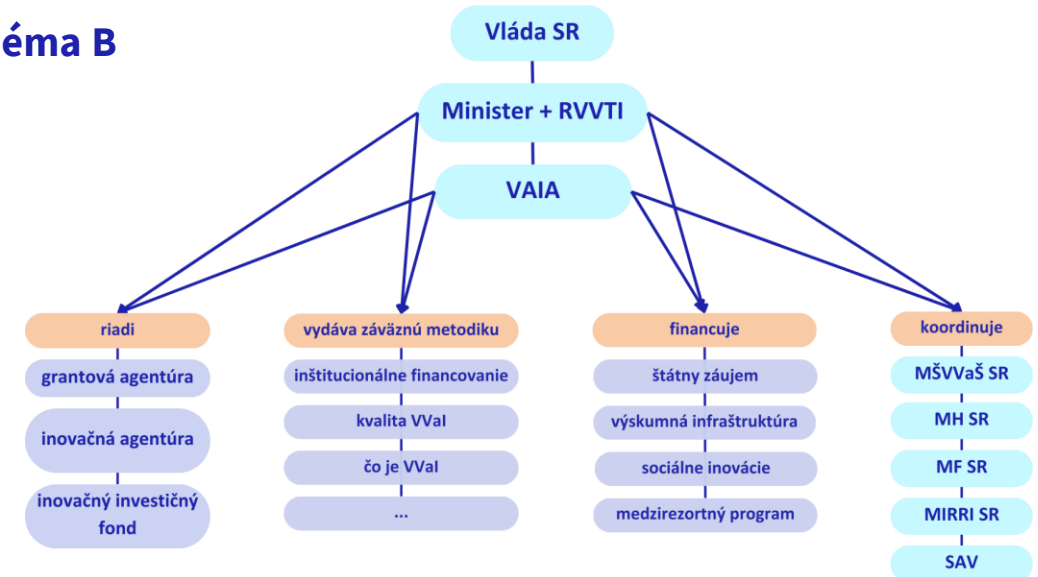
éma B

Vláda SR

Minister + RVVTI

VAIA

riadi

grantová agentúra

inovačná agentúra

inovačný investičný fond

vydáva záväznú metodiku

inštitucionálne financovanie

kvalita VVaI

čo je VVaI

...

financuje

štátny záujem

výskumná infraštruktúra

sociálne inovácie

medzirezortný program

koordinuje

MŠVVaŠ SR

MH SR

MF SR

MIRRI SR

SAV